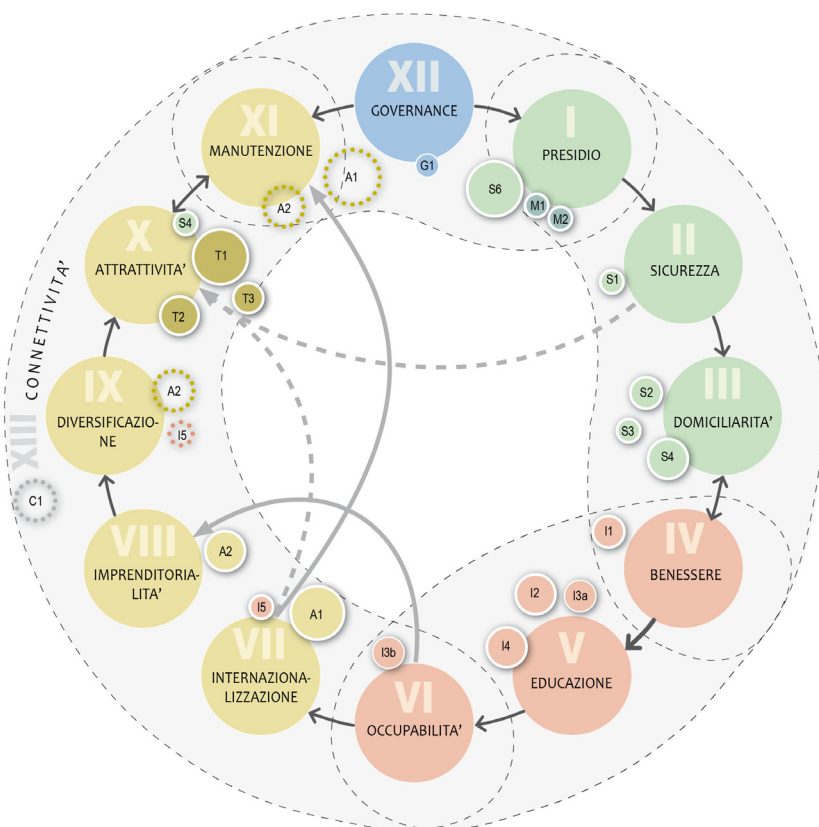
XII
GOVERNANCE
G1

I
PRESIDIO
S6
M1
M2

II
SICUREZZA
S1

III
DOMICILIARITA'
S2
S3
S4

IV
BENESSERE
I1

V
EDUCAZIONE
I2
I3a
I4

VI
OCCUPABILITA'
I3b

VII
INTERNAZIONALIZZAZIONE
I5
A1

VIII
IMPRENDITORIALITA'
A2

IX
DIVERSIFICAZIONE
A2
I5

X
ATTRATTIVITA'
S4
T1
T2
T3

XI
MANUTENZIONE
A1
A2

XIII
CONNETTIVITA'
C1